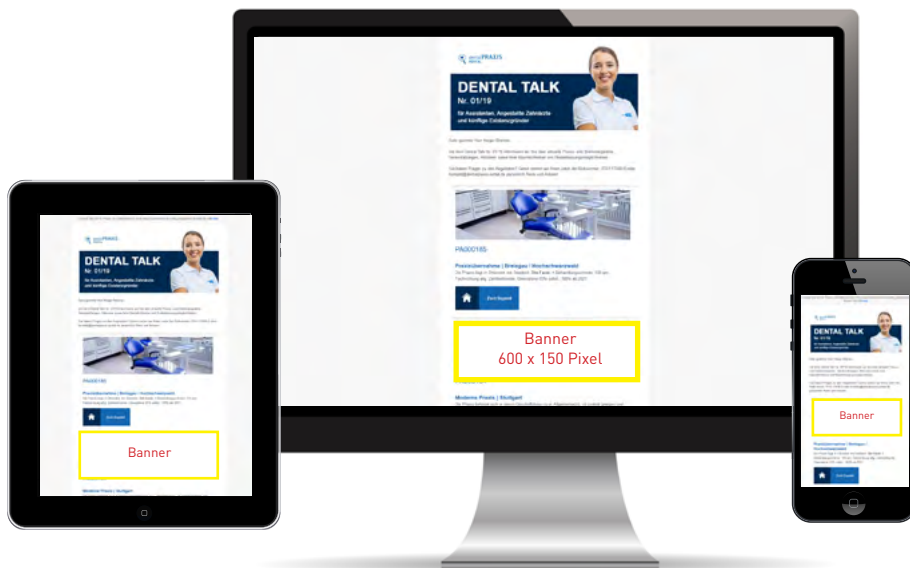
DENTAL TALK
Nr. 01/19
für Assistenten, Angestellte Zahnärzte und künftige Existenzgründer

PA00018S

Praxisübernahme | Bietigjen | Wochenlenswald

Zum Exposé

Banner
600 x 150 Pixel

Moderne Praxis | Stuttgart

DENTAL TALK
Nr. 01/19
für Assistenten, Angestellte Zahnärzte und künftige Existenzgründer

PA00018S

Praxisübernahme | Bietigjen | Wochenlenswald

Zum Exposé

Banner

Moderne Praxis | Stuttgart

DENTAL TALK
Nr. 01/19

Banner

Zum Exposé